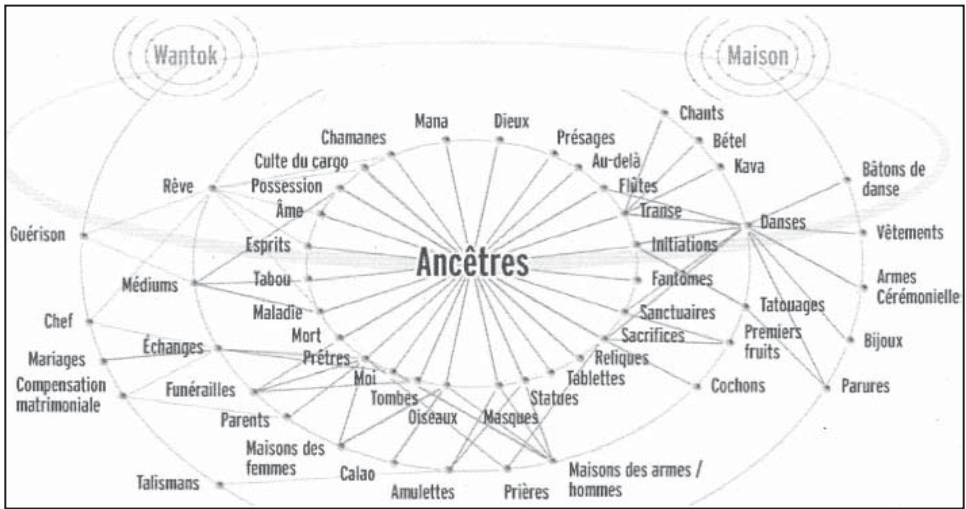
Wantok

Maison

Ancêtres

Mana

Dieux

Chamanes

Présages

Culte du cargo

Au-delà

Chants

Bétel

Kava

Rêve

Possession

Flûtes

Âme

Transe

Bâtons de danse

Danses

Guérison

Esprits

Initiations

Vêtements

Médiums

Tabou

Fantômes

Armes Cérémonielle

Maladie

Tatouages

Chef

Mort

Sanctuaires

Sacrifices

Premiers fruits

Bijoux

Mariages

Échanges

Prêtres

Reliques

Compensation matrimoniale

Funérailles

Moi

Tablettes

Cochons

Parures

Tombes

Statues

Parents

Oiseaux

Masques

Maisons des femmes

Calao

Maisons des armes / hommes

Talismans

Amulettes

Prières